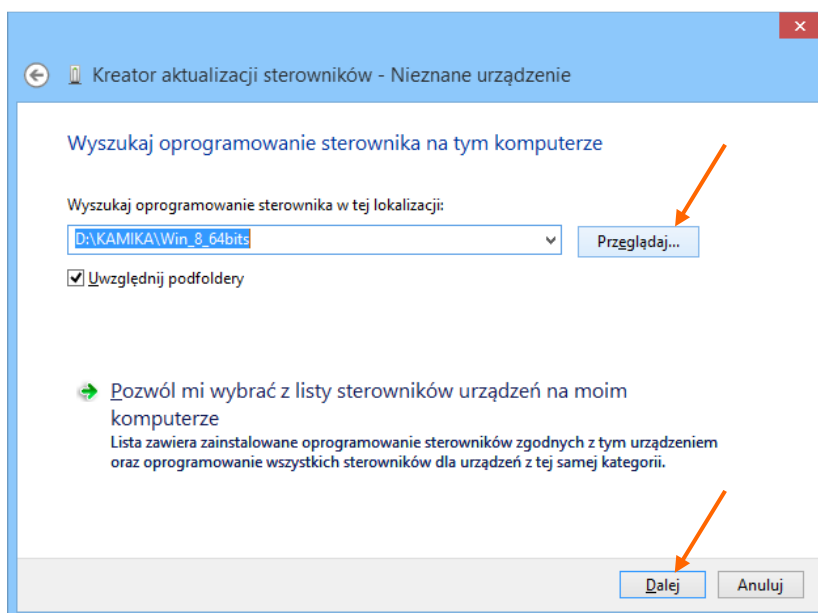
Kreator aktualizacji sterowników - Nieznane urządzenie

Wyszukaj oprogramowanie sterownika na tym komputerze

Wyszukaj oprogramowanie sterownika w tej lokalizacji:

D:\KAMIKA\Win_8_64bits

Przeglądaj...

Uwzględnij podfoldery

Pozwól mi wybrać z listy sterowników urządzeń na moim komputerze

Lista zawiera zainstalowane oprogramowanie sterowników zgodnych z tym urządzeniem oraz oprogramowanie wszystkich sterowników dla urządzeń z tej samej kategorii.

Dalej

Anuluj